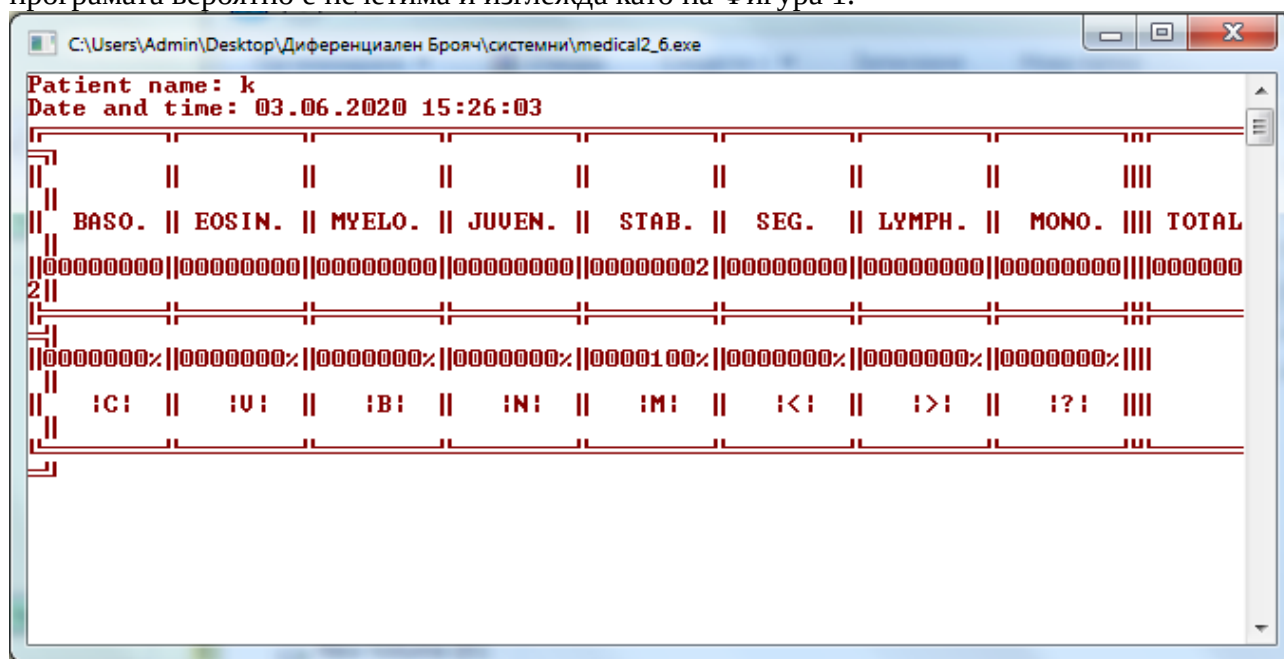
C:\Users\Admin\Desktop\Диференциален Брояч\системни\medical2_6.exe

Patient name: k
Date and time: 03.06.2020 15:26:03

|| BASO. || EOSIN. || MYELO. || JUVEN. || STAB. || SEG. || LYMPH. || MONO. |||| TOTAL

||00000000||00000000||00000000||00000000||00000002||00000000||00000000||00000000||||000000
2||

||0000000%||0000000%||0000000%||0000000%||0000100%||0000000%||0000000%||0000000%||||

|| ¦C¦ || ¦V¦ || ¦B¦ || ¦N¦ || ¦M¦ || ¦<¦ || ¦>¦ || ¦?¦ ||||